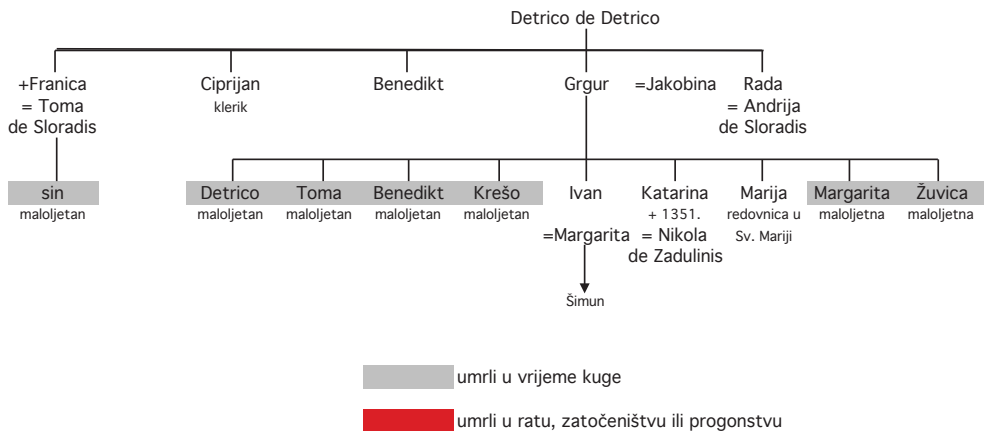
Detrico de Detrico

+Franica
= Toma
de Sloradis

Ciprijan
klerik

Benedikt

Grgur

=Jakobina

Rada
= Andrija
de Sloradis

sin
maloljetan

Detrico
maloljetan

Toma
maloljetan

Benedikt
maloljetan

Krešo
maloljetan

Ivan
=Margarita

Šimun

Katarina
+ 1351.
= Nikola
de Zadulinis

Marija
redovnica u
Sv. Mariji

Margarita
maloljetna

Žuvica
maloljetna

umrli u vrijeme kuge

umrli u ratu, zatočeništvu ili progonstvu